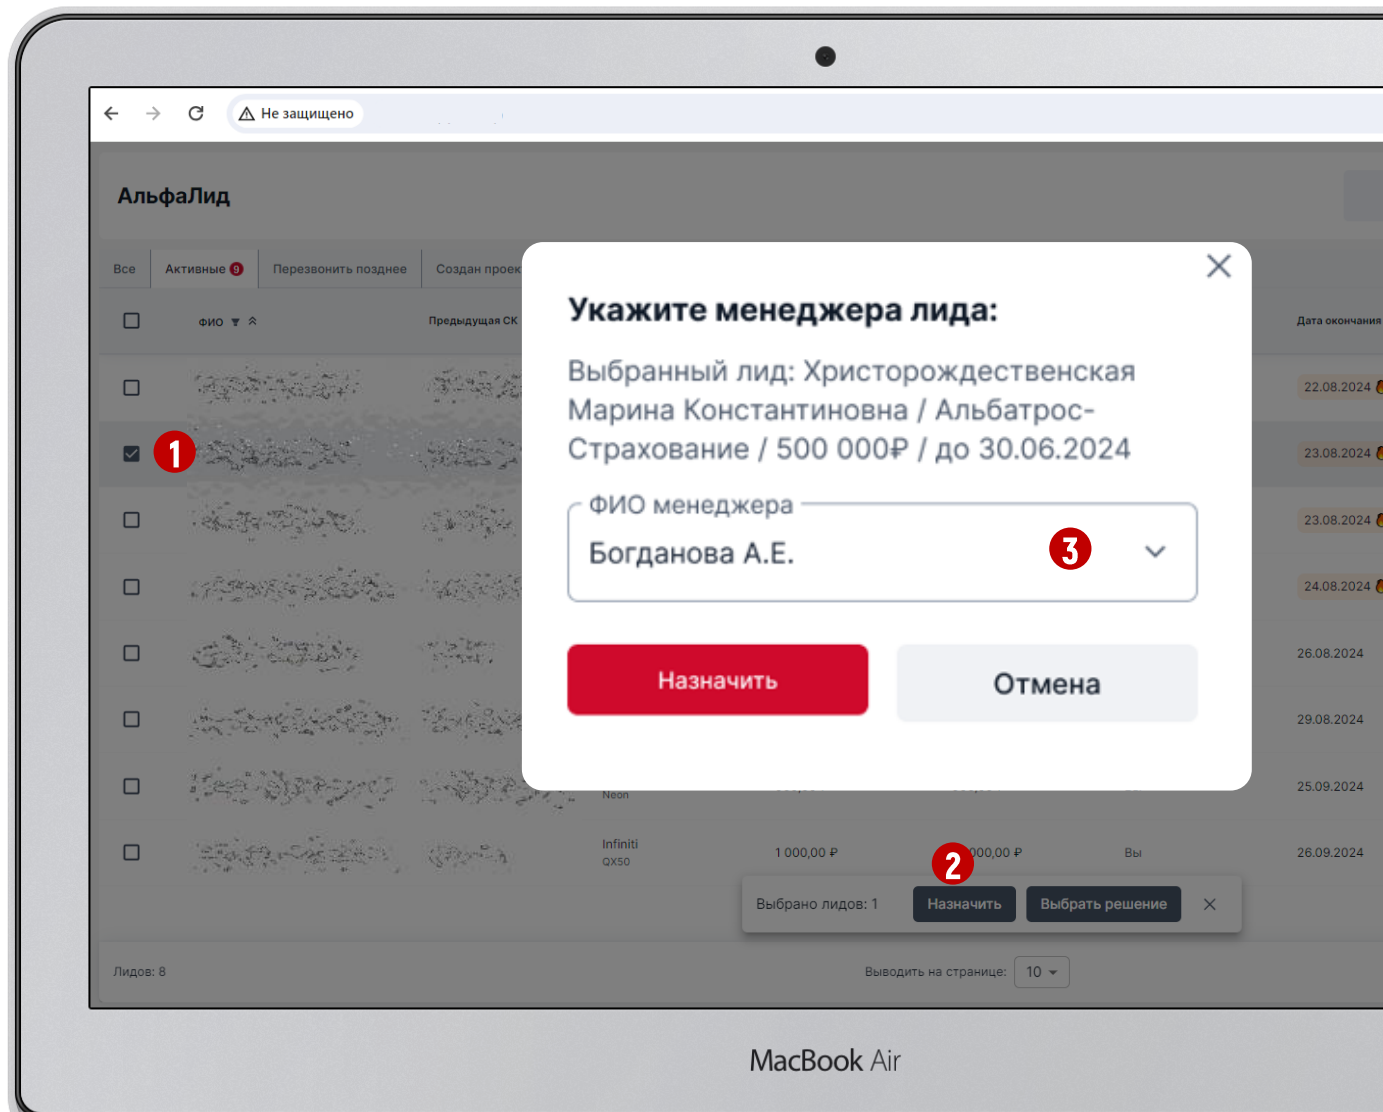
Не защищено

АльфаЛид

Все
Активные 9
Перезвонить позднее
Создан проек

ФИО
Предыдущая СК
Дата окончания

1

22.08.2024
23.08.2024
23.08.2024
24.08.2024
26.08.2024
29.08.2024
25.09.2024
26.09.2024

Neon
Infiniti QX50
1 000,00 ₽
000,00 ₽
Вы

Укажите менеджера лида:

Выбранный лид: Христорождественская Марина Константиновна / Альбатрос-Страхование / 500 000₽ / до 30.06.2024

ФИО менеджера
Богданова А.Е.
3

Назначить
Отмена

2
Выбрано лидов: 1
Назначить
Выбрать решение

Лидов: 8
Выводить на странице: 10

MacBook Air